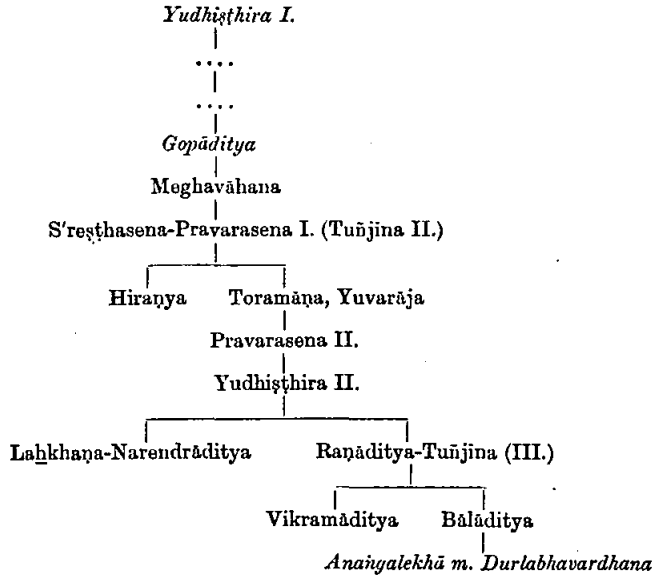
Yudhiṣṭhira I.

....

....

Gopāditya

Meghavāhana

S'reṣṭhasena-Pravarasena I. (Tuñjīna II.)

Hiraṇya

Toramāṇa, Yuvarāja

Pravarasena II.

Yudhiṣṭhira II.

Lahkhaṇa-Narendrāditya

Raṇāditya-Tuñjīna (III.)

Vikramāditya

Bālāditya

Anaṅgalekhā m. Durlabhavardhana